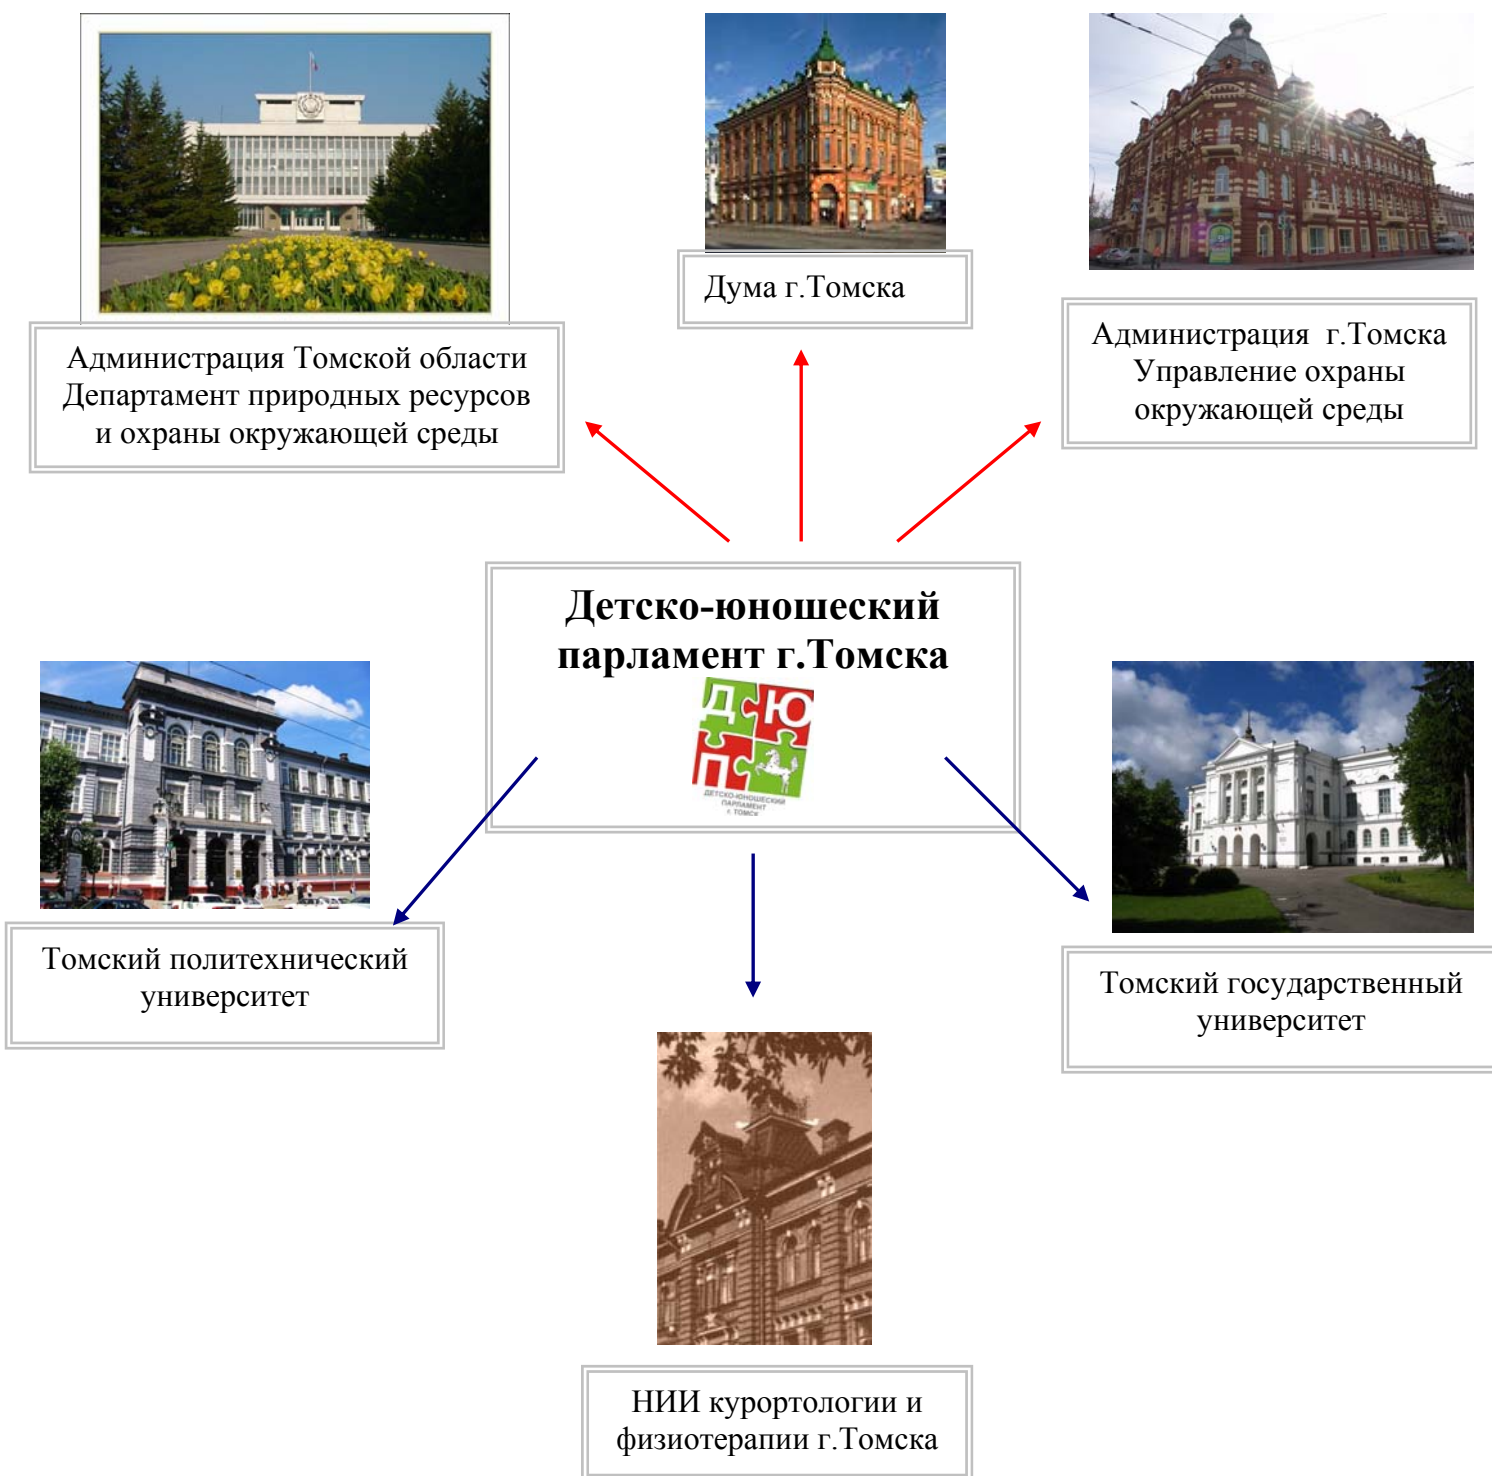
Администрация Томской области Департамент природных ресурсов и охраны окружающей среды

Дума г.Томска

Администрация г.Томска Управление охраны окружающей среды

Детско-юношеский парламент г.Томска

Д Ю П

ДЕТСКО-ЮНОШЕСКИЙ ПАРЛАМЕНТ г. ТОМСК

Томский политехнический университет

Томский государственный университет

НИИ курортологии и физиотерапии г.Томска